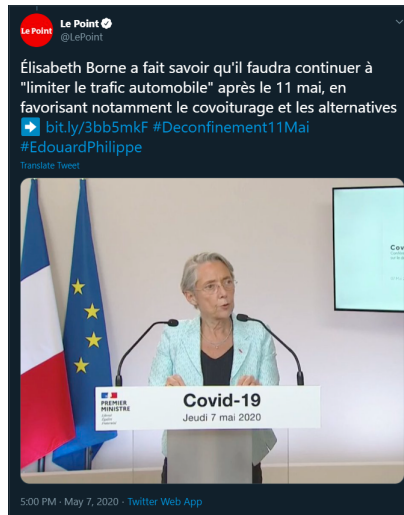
Le Point
Le Point
@LePoint

Élisabeth Borne a fait savoir qu'il faudra continuer à "limiter le trafic automobile" après le 11 mai, en favorisant notamment le covoiturage et les alternatives ➡️ bit.ly/3bb5mkF #Deconfinement11Mai #EdouardPhilippe

Translate Tweet

PREMIER MINISTRE
Liberté Égalité Fraternité

Covid-19
Jeudi 7 mai 2020

Cov
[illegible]

5:00 PM · May 7, 2020 · Twitter Web App